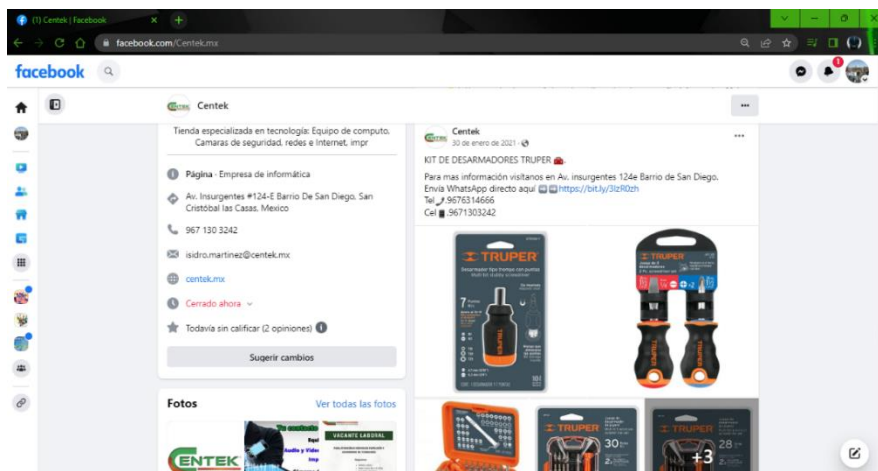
(1) Centek | Facebook

facebook.com/Centek.mx

facebook

Centek

Tienda especializada en tecnología: Equipo de computo, Camaras de seguridad, redes e Internet, impr

Página · Empresa de informática

Av. Insurgentes #124-E Barrio De San Diego, San Cristóbal las Casas, Mexico

967 130 3242

isidro.martinez@centek.mx

centek.mx

Cerrado ahora

Todavía sin calificar (2 opiniones)

Sugerir cambios

Fotos

Ver todas las fotos

CENTEK

VACANTE LABORAL

Centek
30 de enero de 2021 ·

KIT DE DESARMADORES TRUPER.

Para mas información visítanos en Av. insurgentes 124e Barrio de San Diego. Envía WhatsApp directo aquí https://bit.ly/3lzR0zh
Tel ,9676314666
Cel ,9671303242

TRUPER

TRUPER

TRUPER

TRUPER

30

28

+3